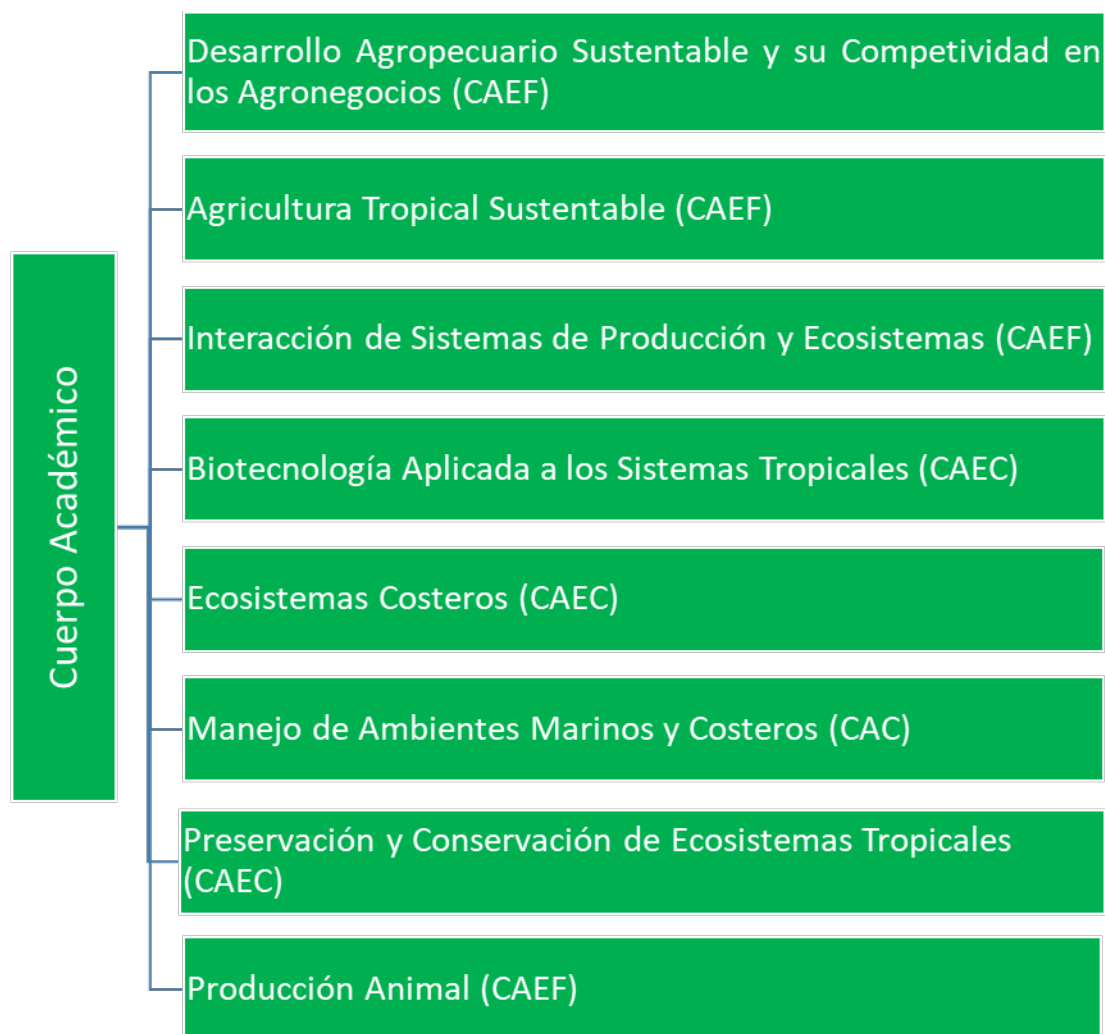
Cuerpo Académico

Desarrollo Agropecuario Sustentable y su Competividad en los Agronegocios (CAEF)

Agricultura Tropical Sustentable (CAEF)

Interacción de Sistemas de Producción y Ecosistemas (CAEF)

Biotecnología Aplicada a los Sistemas Tropicales (CAEC)

Ecosistemas Costeros (CAEC)

Manejo de Ambientes Marinos y Costeros (CAC)

Preservación y Conservación de Ecosistemas Tropicales (CAEC)

Producción Animal (CAEF)